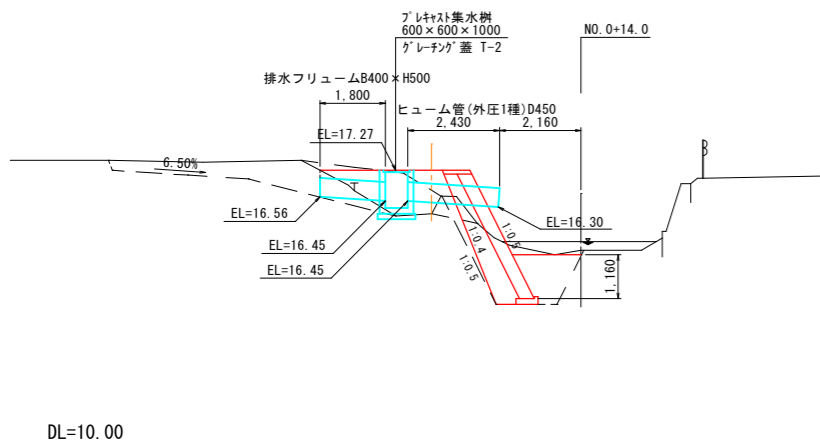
プレキャスト集水桝
600×600×1000
グレーチング蓋 T-2

NO.0+14.0

排水フリューム B400×H500

1,800

ヒューム管(外圧1種)D450

2,430

2,160

EL=17.27

6.50%

EL=16.56

EL=16.30

EL=16.45

EL=16.45

1:0.5

1:0.4

1:0.5

1.160

DL=10.00